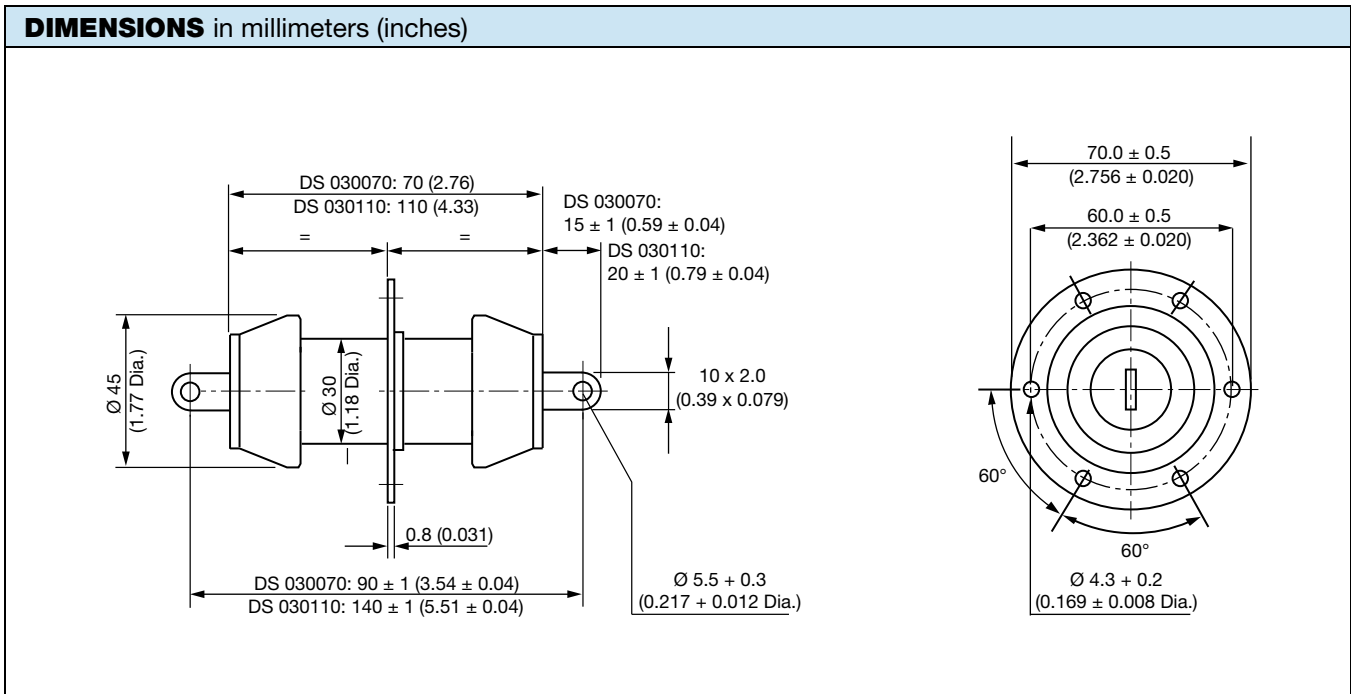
**DIMENSIONS** in millimeters (inches)

DS 030070: 70 (2.76)
DS 030110: 110 (4.33)

=

=

DS 030070:
$15 \pm 1$ ($0.59 \pm 0.04$)

DS 030110:
$20 \pm 1$ ($0.79 \pm 0.04$)

Ø 45
(1.77 Dia.)

Ø 30
(1.18 Dia.)

10 x 2.0
(0.39 x 0.079)

0.8 (0.031)

DS 030070: $90 \pm 1$ ($3.54 \pm 0.04$)
DS 030110: $140 \pm 1$ ($5.51 \pm 0.04$)

Ø 5.5 + 0.3
(0.217 + 0.012 Dia.)

$70.0 \pm 0.5$
($2.756 \pm 0.020$)

$60.0 \pm 0.5$
($2.362 \pm 0.020$)

60°

60°

Ø 4.3 + 0.2
($0.169 \pm 0.008$ Dia.)